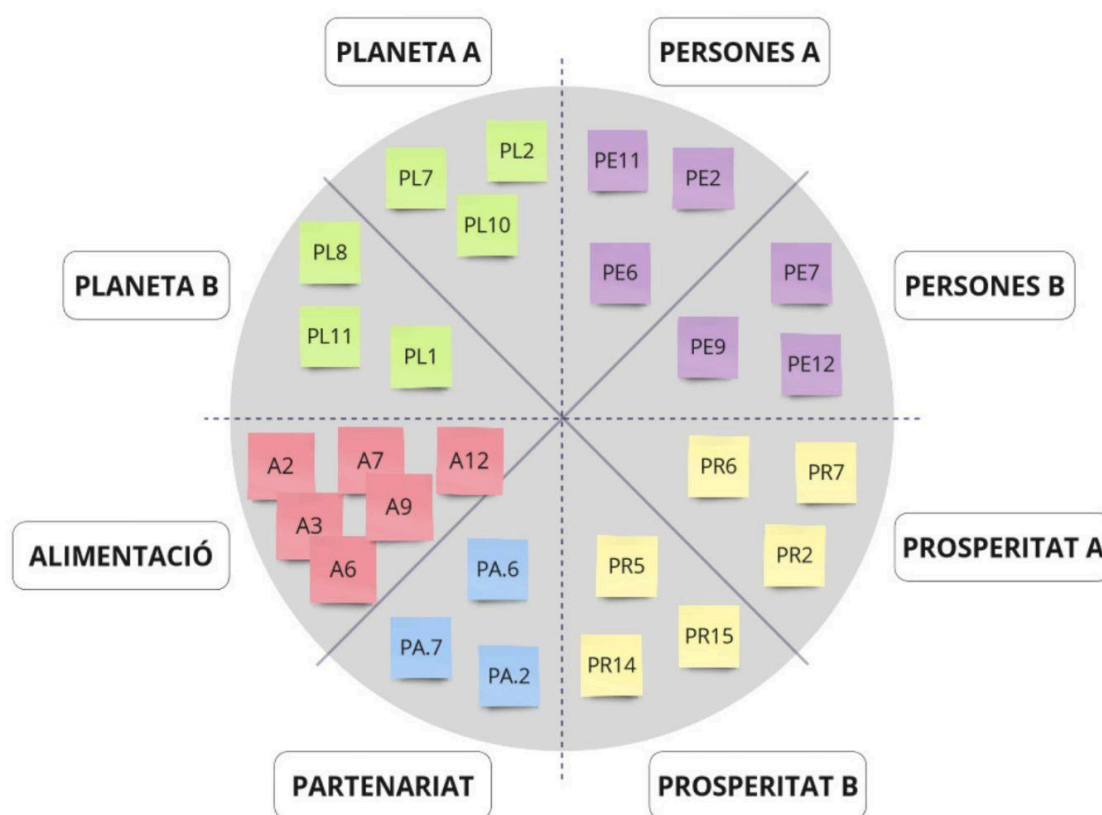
PLANETA A

PERSONES A

PL2
PL7
PL10
PL8
PL11
PL1

PE11
PE2
PE6
PE7
PE9
PE12

PLANETA B

PERSONES B

A2
A7
A12
A3
A9
A6

PR6
PR7
PR2
PR5
PR15
PR14

PA.6
PA.7
PA.2

ALIMENTACIÓ

PROSPERITAT A

PARTENARIAT

PROSPERITAT B